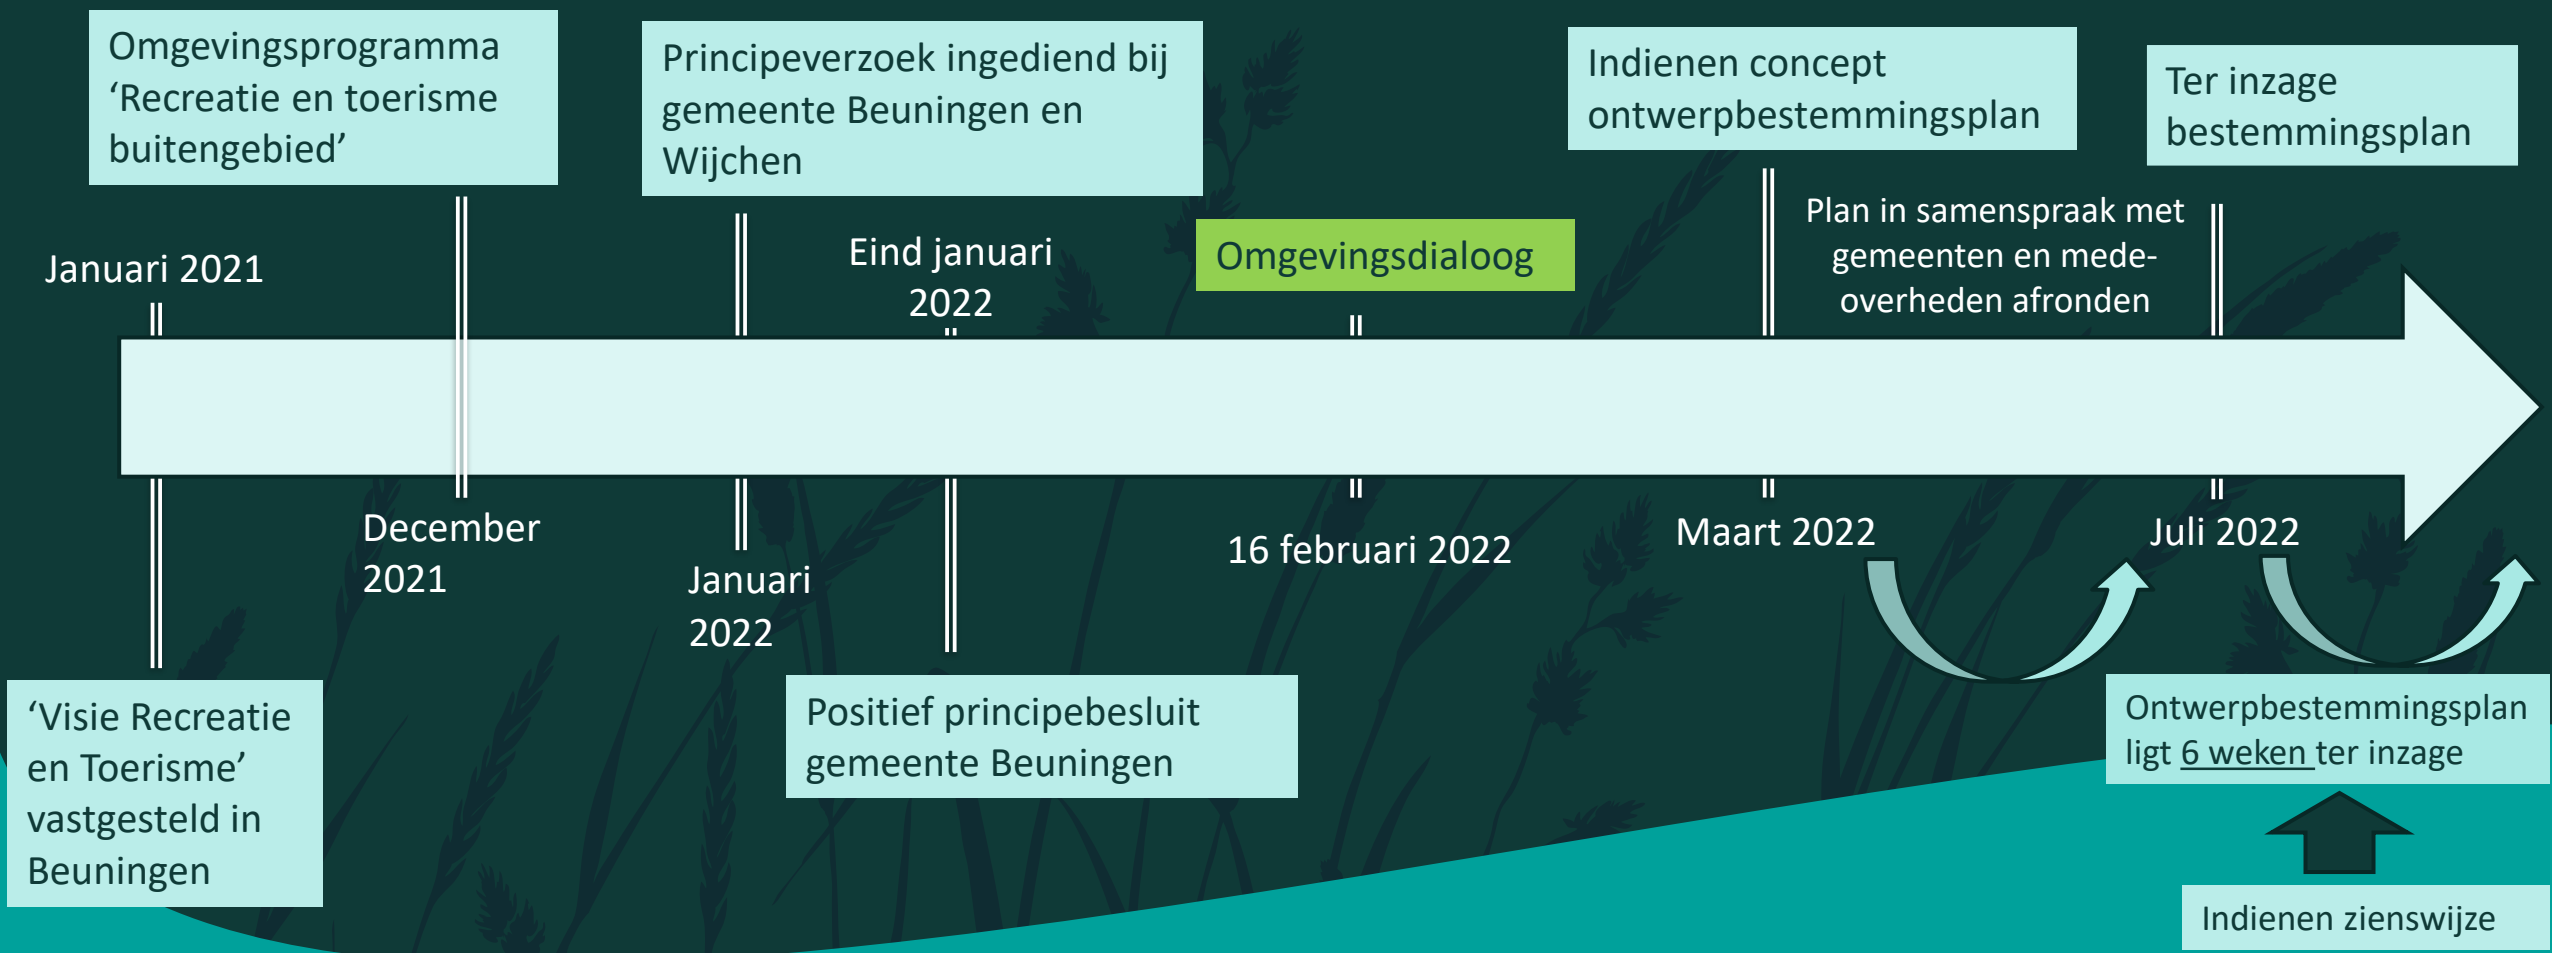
Omgevingsprogramma ‘Recreatie en toerisme buitengebied’

Principeverzoek ingediend bij gemeente Beuningen en Wijchen

Indienen concept ontwerpbestemmingsplan

Ter inzage bestemmingsplan

Januari 2021

Eind januari 2022

Omgevingsdialoog

Plan in samenspraak met gemeenten en mede-overheden afronden

December 2021

Januari 2022

16 februari 2022

Maart 2022

Juli 2022

‘Visie Recreatie en Toerisme’ vastgesteld in Beuningen

Positief principebesluit gemeente Beuningen

Ontwerpbestemmingsplan ligt 6 weken ter inzage

Indienen zienswijze